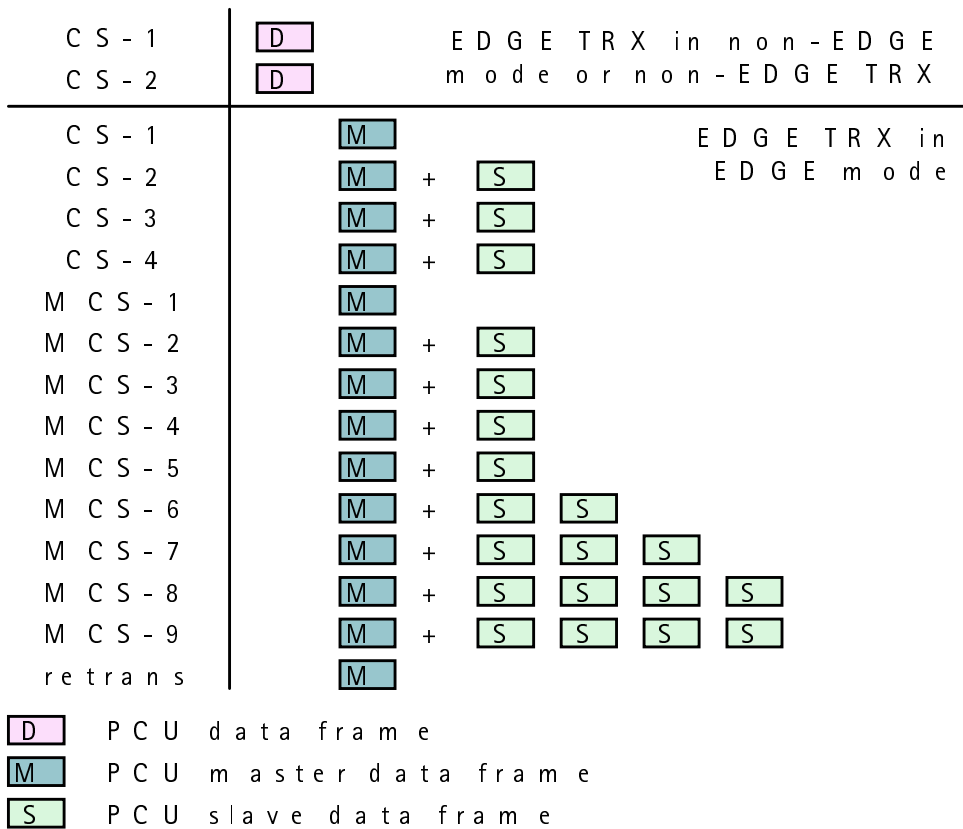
CS-1 D
CS-2 D

EDGE TRX in non-EDGE mode or non-EDGE TRX

CS-1 M
CS-2 M + S
CS-3 M + S
CS-4 M + S
MCS-1 M
MCS-2 M + S
MCS-3 M + S
MCS-4 M + S
MCS-5 M + S
MCS-6 M + S S
MCS-7 M + S S S
MCS-8 M + S S S S
MCS-9 M + S S S S
retrans M

EDGE TRX in EDGE mode

D PCU data frame
M PCU master data frame
S PCU slave data frame